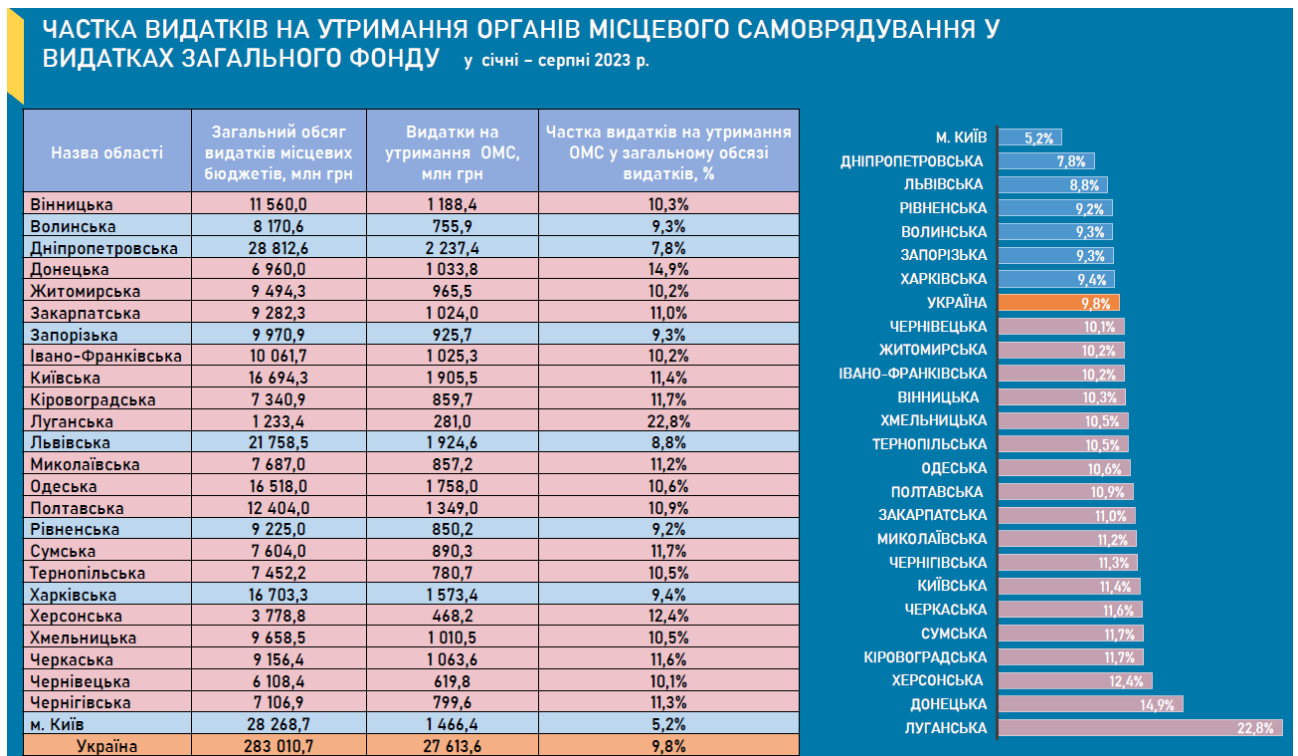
ЧАСТКА ВИДАТКІВ НА УТРИМАННЯ ОРГАНІВ МІСЦЕВОГО САМОВРЯДУВАННЯ У ВИДАТКАХ ЗАГАЛЬНОГО ФОНДУ у січні – серпні 2023 р.

| Назва області | Загальний обсяг видатків місцевих бюджетів, млн грн | Видатки на утримання ОМС, млн грн | Частка видатків на утримання ОМС у загальному обсязі видатків, % |
|---|---|---|---|
| Вінницька | 11 560,0 | 1 188,4 | 10,3% |
| Волинська | 8 170,6 | 755,9 | 9,3% |
| Дніпропетровська | 28 812,6 | 2 237,4 | 7,8% |
| Донецька | 6 960,0 | 1 033,8 | 14,9% |
| Житомирська | 9 494,3 | 965,5 | 10,2% |
| Закарпатська | 9 282,3 | 1 024,0 | 11,0% |
| Запорізька | 9 970,9 | 925,7 | 9,3% |
| Івано-Франківська | 10 061,7 | 1 025,3 | 10,2% |
| Київська | 16 694,3 | 1 905,5 | 11,4% |
| Кіровоградська | 7 340,9 | 859,7 | 11,7% |
| Луганська | 1 233,4 | 281,0 | 22,8% |
| Львівська | 21 758,5 | 1 924,6 | 8,8% |
| Миколаївська | 7 687,0 | 857,2 | 11,2% |
| Одеська | 16 518,0 | 1 758,0 | 10,6% |
| Полтавська | 12 404,0 | 1 349,0 | 10,9% |
| Рівненська | 9 225,0 | 850,2 | 9,2% |
| Сумська | 7 604,0 | 890,3 | 11,7% |
| Тернопільська | 7 452,2 | 780,7 | 10,5% |
| Харківська | 16 703,3 | 1 573,4 | 9,4% |
| Херсонська | 3 778,8 | 468,2 | 12,4% |
| Хмельницька | 9 658,5 | 1 010,5 | 10,5% |
| Черкаська | 9 156,4 | 1 063,6 | 11,6% |
| Чернівецька | 6 108,4 | 619,8 | 10,1% |
| Чернігівська | 7 106,9 | 799,6 | 11,3% |
| м. Київ | 28 268,7 | 1 466,4 | 5,2% |
| Україна | 283 010,7 | 27 613,6 | 9,8% |

М. КИЇВ 5,2%
ДНІПРОПЕТРОВСЬКА 7,8%
ЛЬВІВСЬКА 8,8%
РІВНЕНСЬКА 9,2%
ВОЛИНСЬКА 9,3%
ЗАПОРІЗЬКА 9,3%
ХАРКІВСЬКА 9,4%
УКРАЇНА 9,8%
ЧЕРНІВЕЦЬКА 10,1%
ЖИТОМИРСЬКА 10,2%
ІВАНО-ФРАНКІВСЬКА 10,2%
ВІННИЦЬКА 10,3%
ХМЕЛЬНИЦЬКА 10,5%
ТЕРНОПІЛЬСЬКА 10,5%
ОДЕСЬКА 10,6%
ПОЛТАВСЬКА 10,9%
ЗАКАРПАТСЬКА 11,0%
МИКОЛАЇВСЬКА 11,2%
ЧЕРНІГІВСЬКА 11,3%
КИЇВСЬКА 11,4%
ЧЕРКАСЬКА 11,6%
СУМСЬКА 11,7%
КІРОВОГРАДСЬКА 11,7%
ХЕРСОНСЬКА 12,4%
ДОНЕЦЬКА 14,9%
ЛУГАНСЬКА 22,8%